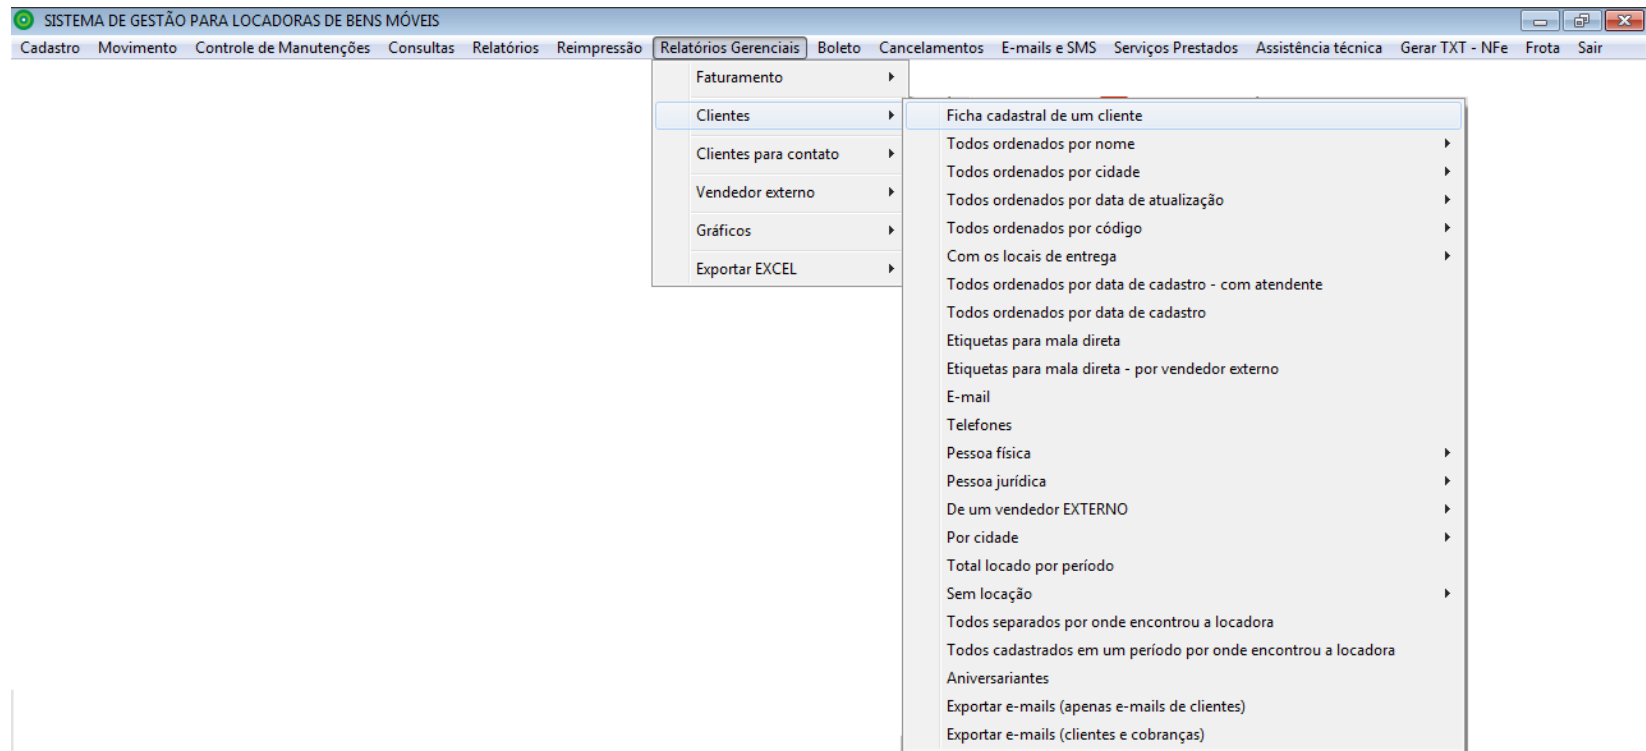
SISTEMA DE GESTÃO PARA LOCADORAS DE BENS MÓVEIS

Cadastro Movimento Controle de Manutenções Consultas Relatórios Reimpressão Relatórios Gerenciais Boleto Cancelamentos E-mails e SMS Serviços Prestados Assistência técnica Gerar TXT - NFe Frota Sair

Faturamento
Clientes
Clientes para contato
Vendedor externo
Gráficos
Exportar EXCEL

Ficha cadastral de um cliente
Todos ordenados por nome
Todos ordenados por cidade
Todos ordenados por data de atualização
Todos ordenados por código
Com os locais de entrega
Todos ordenados por data de cadastro - com atendente
Todos ordenados por data de cadastro
Etiquetas para mala direta
Etiquetas para mala direta - por vendedor externo
E-mail
Telefones
Pessoa física
Pessoa jurídica
De um vendedor EXTERNO
Por cidade
Total locado por período
Sem locação
Todos separados por onde encontrou a locadora
Todos cadastrados em um período por onde encontrou a locadora
Aniversariantes
Exportar e-mails (apenas e-mails de clientes)
Exportar e-mails (clientes e cobranças)